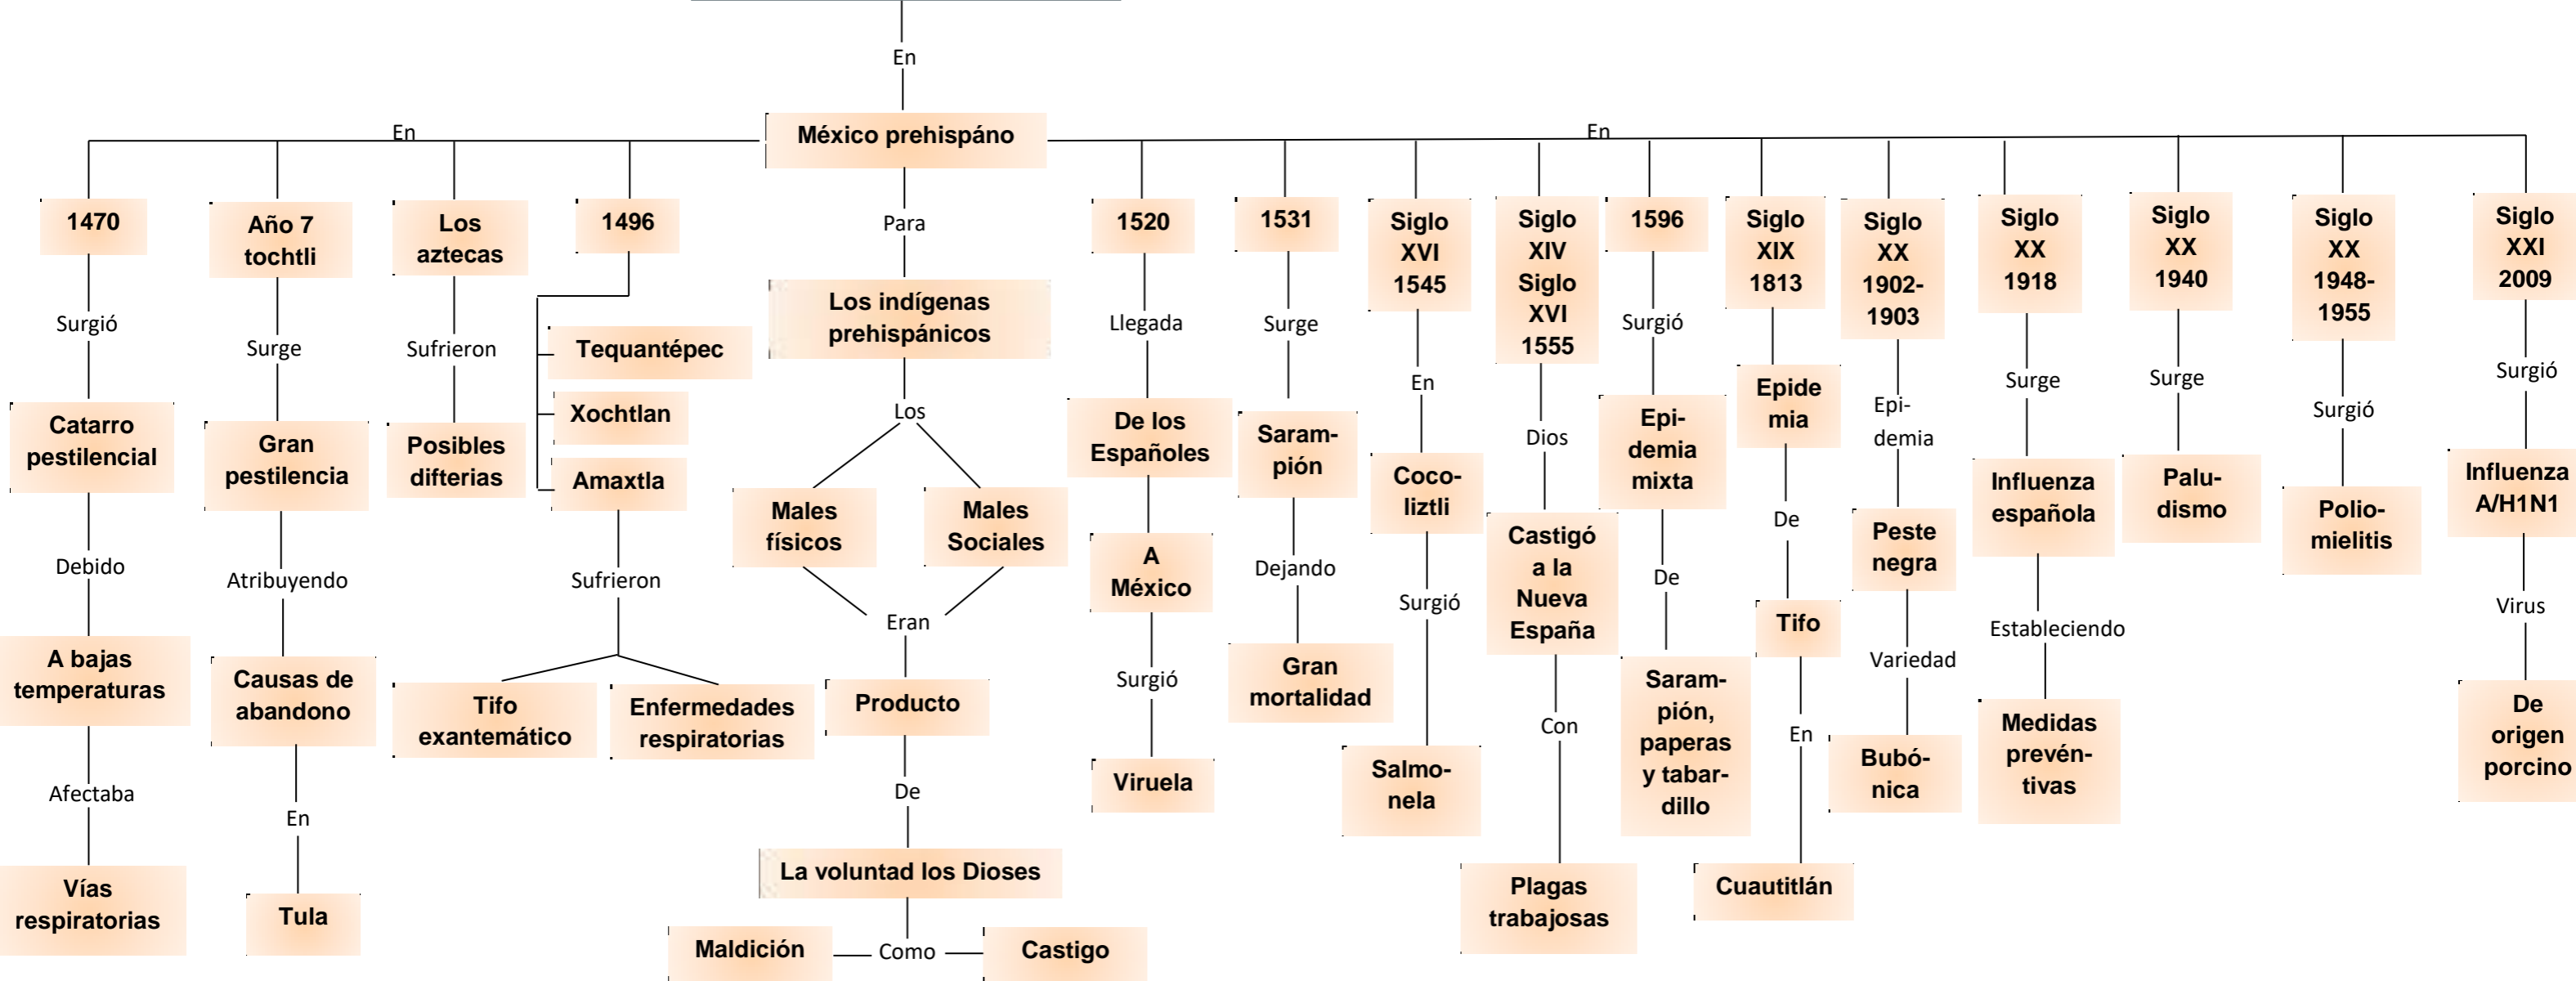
En

México prehispáno

En

En

1470

Surgió

Catarro pestilencial

Debido

A bajas temperaturas

Afectaba

Vías respiratorias

Año 7 tochtli

Surge

Gran pestilencia

Atribuyendo

Causas de abandono

En

Tula

Los aztecas

Sufrieron

Posibles difterias

1496

Tequantépec

Xochtlan

Amaxtla

Sufrieron

Tifo exantemático

Enfermedades respiratorias

Para

Los indígenas prehispánicos

Los

Males físicos

Males Sociales

Eran

Producto

De

La voluntad los Dioses

Maldición

Como

Castigo

1520

Llegada

De los Españoles

A México

Surgió

Viruela

1531

Surge

Saram-pión

Dejando

Gran mortalidad

Siglo XVI 1545

En

Coco-liztli

Surgió

Salmo-nela

Siglo XIV Siglo XVI 1555

Dios

Castigó a la Nueva España

Con

Plagas trabajosas

1596

Surgió

Epi-demia mixta

De

Saram-pión, paperas y tabar-dillo

Siglo XIX 1813

Epide mia

De

Tifo

En

Cuautitlán

Siglo XX 1902-1903

Epi-demia

Peste negra

Variedad

Bubó-nica

Siglo XX 1918

Surge

Influenza española

Estableciendo

Medidas prevén-tivas

Siglo XX 1940

Surge

Palu-dismo

Siglo XX 1948-1955

Surgió

Polio-mielitis

Siglo XXI 2009

Surgió

Influenza A/H1N1

Virus

De origen porcino